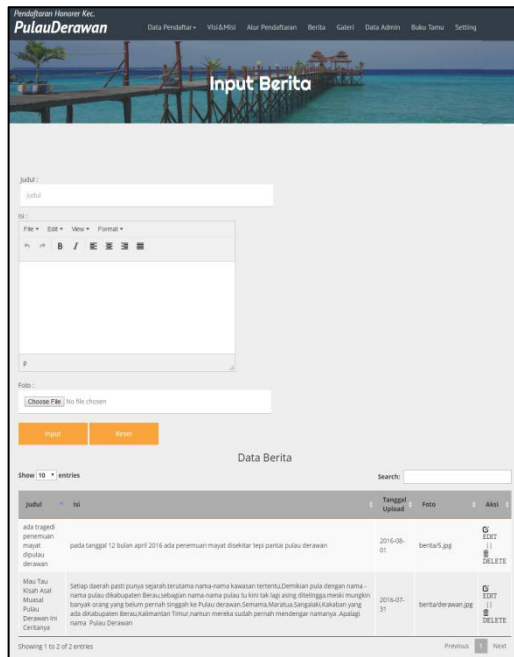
Pendaftaran Honorer Kec.
PulauDerawan

Data Pendaftar ▾ Visi&Misi Alur Pendaftaran Berita Galeri Data Admin Buku Tamu Setting

Input Berita

Judul :
Judul

Isi :
File ▾ Edit ▾ View ▾ Format ▾

B I

p

Foto :
Choose File No file chosen

Input Reset

Data Berita

Show 10 ▾ entries

Search:

| Judul | Isi | Tanggal Upload | Foto | Aksi |
|---|---|---|---|---|
| ada tragedi penemuan mayat dipulau derawan | pada tanggal 12 bulan april 2016 ada penemuan mayat disekitar tepi pantai pulau derawan | 2016-08-01 | berita/5.jpg | EDIT \| DELETE |
| Mau Tau Kisah Asal Muasal Pulau Derawan Ini Ceritanya | Setiap daerah pasti punya sejarah,terutama nama-nama kawasan tertentu,Demikian pula dengan nama-nama pulau dikabupaten Berau,sebagian nama-nama pulau tu kini tak lagi asing ditelingga,meski mungkin banyak orang yang belum pernah singgah ke Pulau derawan,Semama,Maratua,Sangalaki,Kakaban yang ada dikabupaten Berau,Kalimantan Timur,namun mereka sudah pernah mendengar namanya .Apalagi nama Pulau Derawan | 2016-07-31 | berita/derawan.jpg | EDIT \| DELETE |

Showing 1 to 2 of 2 entries

Previous 1 Next